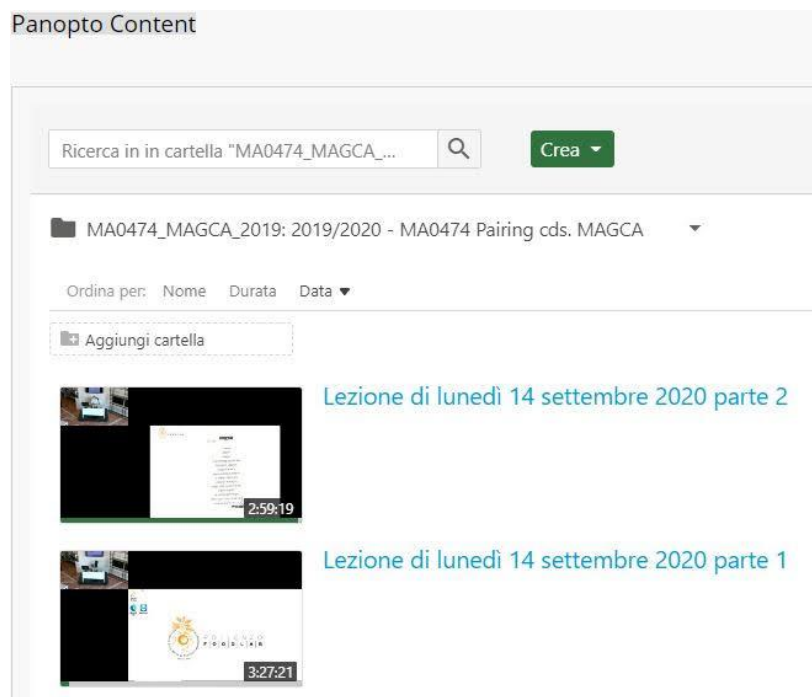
Panopto Content

Ricerca in in cartella "MA0474_MAGCA_...

Crea

MA0474_MAGCA_2019: 2019/2020 - MA0474 Pairing cds. MAGCA

Ordina per: Nome Durata Data

Aggiungi cartella

2:59:19

Lezione di lunedì 14 settembre 2020 parte 2

3:27:21

Lezione di lunedì 14 settembre 2020 parte 1